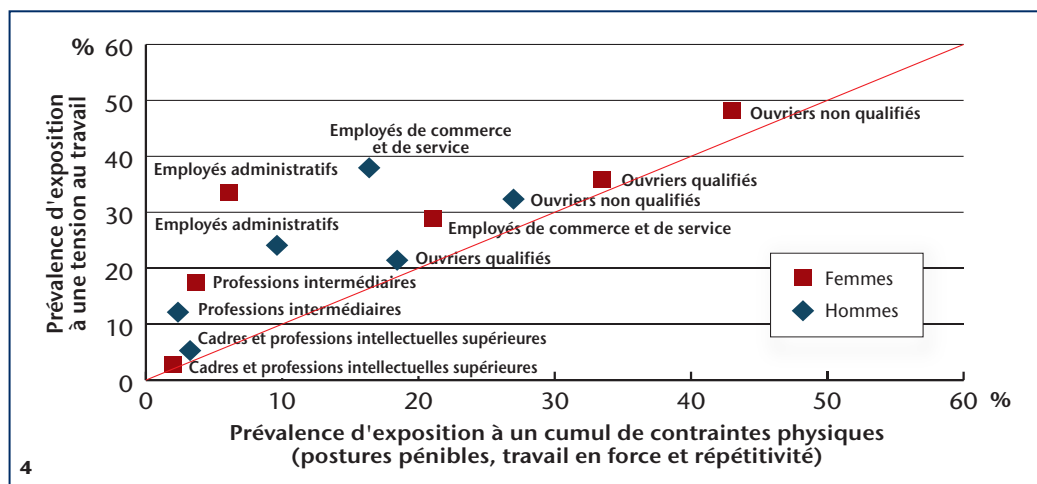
% 60
50
40
30
20
10
0

Prévalence d'exposition à une tension au travail

Employés de commerce et de service

Ouvriers non qualifiés

Employés administratifs

Ouvriers qualifiés

Ouvriers non qualifiés

Employés administratifs

Employés de commerce et de service

Ouvriers qualifiés

Professions intermédiaires

Professions intermédiaires

Cadres et professions intellectuelles supérieures

Cadres et professions intellectuelles supérieures

Femmes
Hommes

0 10 20 30 40 50 60 %

Prévalence d'exposition à un cumul de contraintes physiques (postures pénibles, travail en force et répétitivité)

4